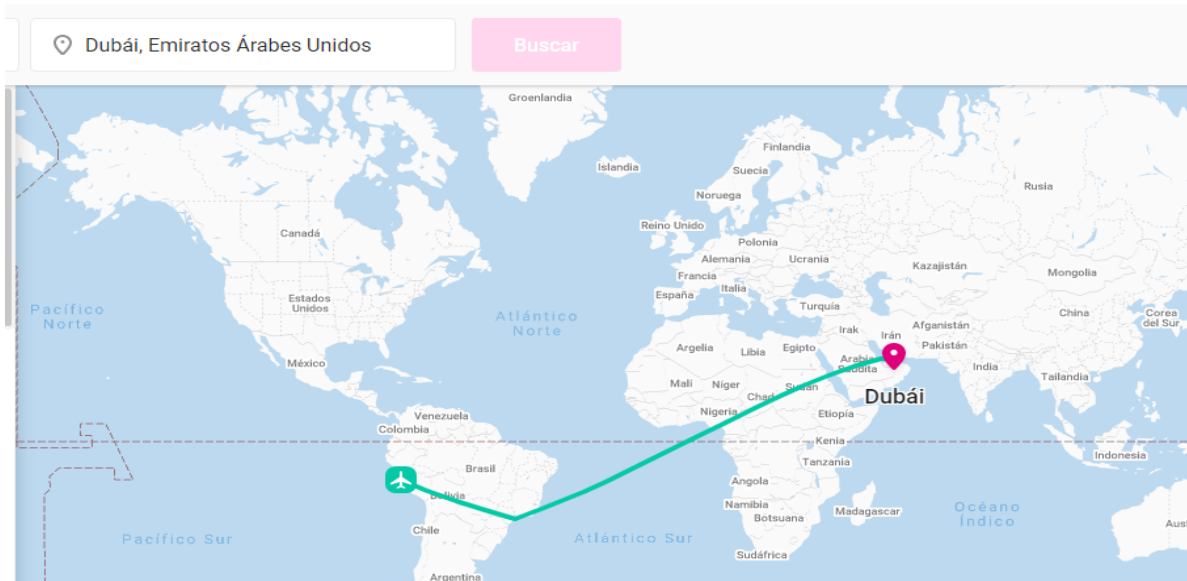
Dubái, Emiratos Árabes Unidos

Buscar

Groenlandia
Islandia
Finlandia
Suecia
Noruega
Rusia
Canadá
Reino Unido
Polonia
Alemania
Ucrania
Kazajistán
Mongolia
Francia
España
Italia
Pacífico Norte
Estados Unidos
Atlántico Norte
Turquía
Irak
Irán
Afganistán
China
Corea del Sur
México
Argelia
Libia
Egipto
Arabia Saudita
Pakistán
India
Malí
Níger
Chad
Sudán
Tailandia
Dubái
Venezuela
Nigeria
Etiopía
Colombia
Kenia
Brasil
Tanzania
Indonesia
Bolivia
Angola
Pacífico Sur
Namibia
Botsuana
Madagascar
Océano Índico
Chile
Atlántico Sur
Sudáfrica
Argentina
Aus